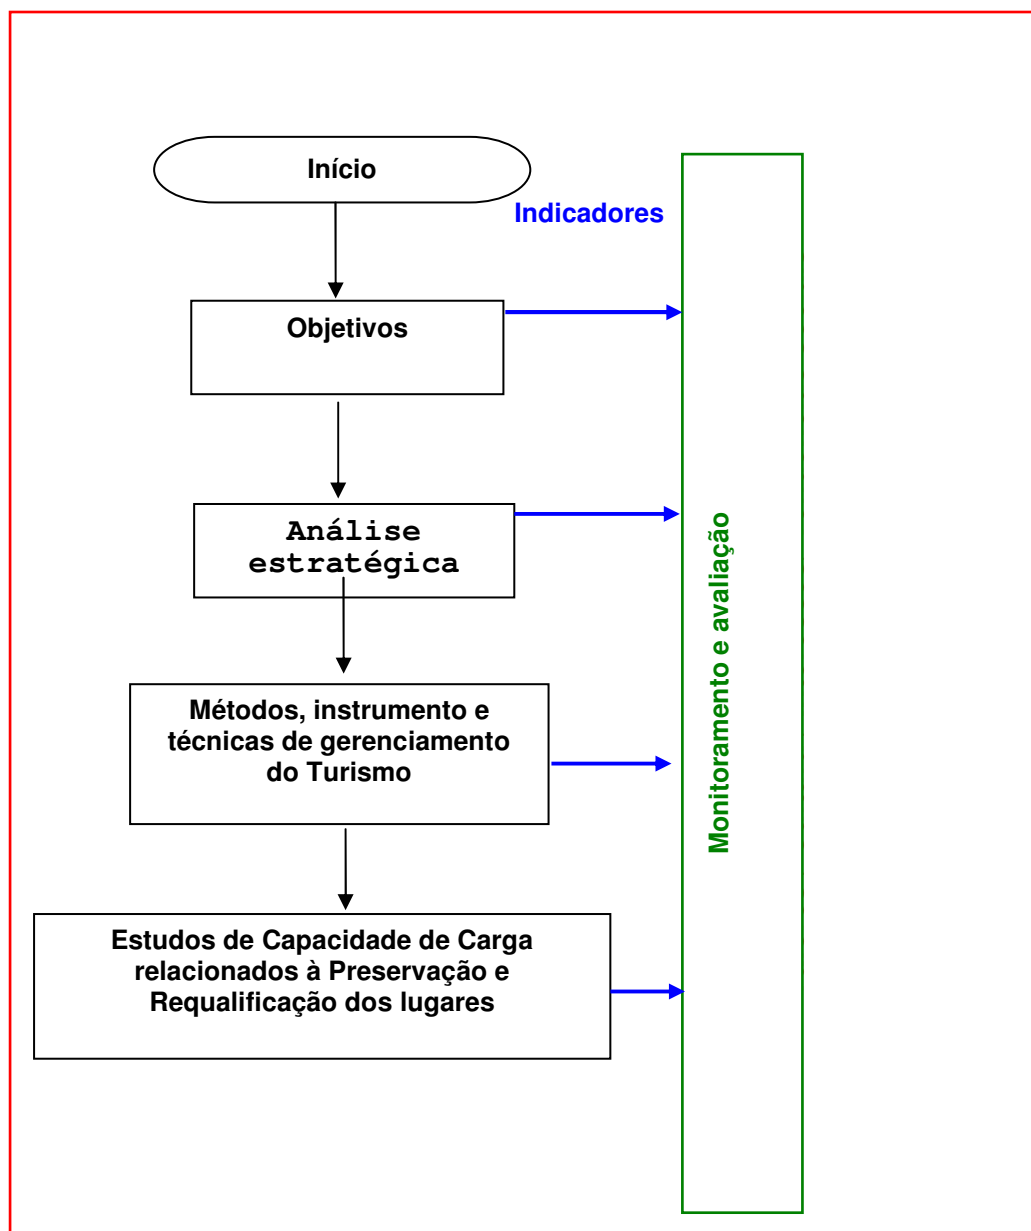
Início

Indicadores

Objetivos

Análise estratégica

Métodos, instrumento e técnicas de gerenciamento do Turismo

Estudos de Capacidade de Carga relacionados à Preservação e Requalificação dos lugares

Monitoramento e avaliação